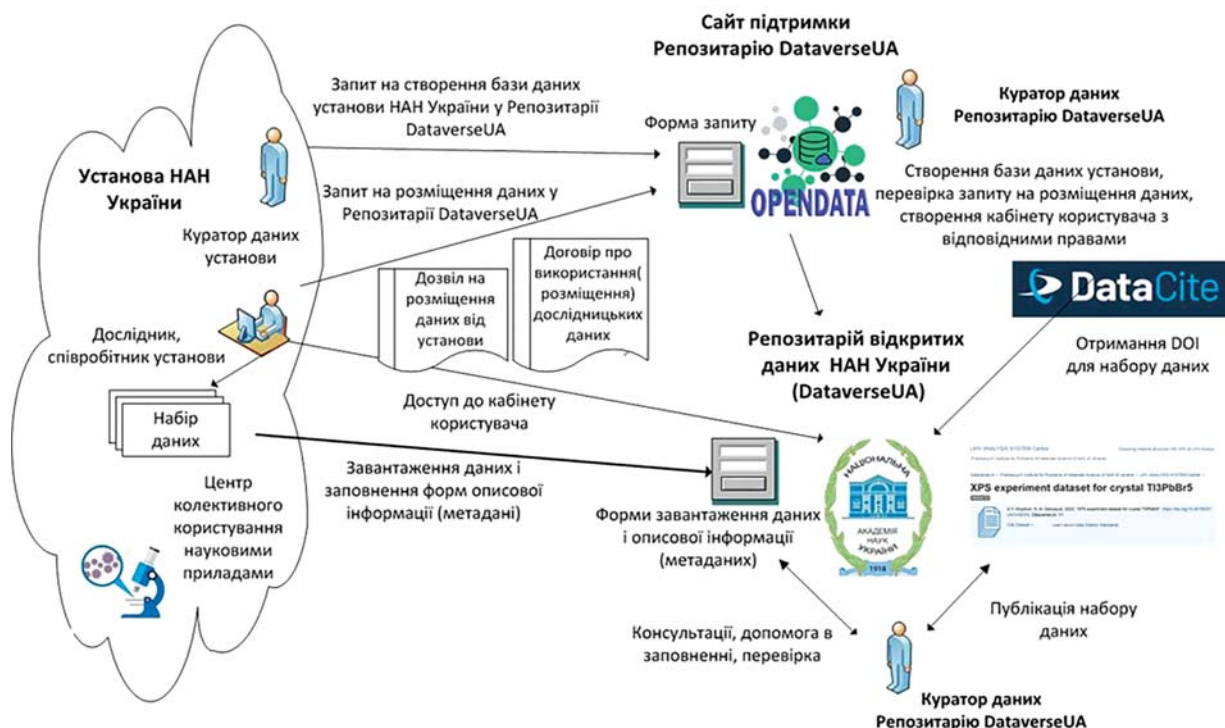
Сайт підтримки Репозитарію DataverseUA

Запит на створення бази даних установи НАН України у Репозитарії DataverseUA

Форма запиту

OPENDATA

Куратор даних Репозитарію DataverseUA

Установа НАН України

Запит на розміщення даних у Репозитарії DataverseUA

Створення бази даних установи, перевірка запиту на розміщення даних, створення кабінету користувача з відповідними правами

Куратор даних установи

Дозвіл на розміщення даних від установи

Договір про використання( розміщення) дослідницьких даних

DataCite

Дослідник, співробітник установи

Репозитарій відкритих даних НАН України (DataverseUA)

Отримання DOI для набору даних

Набір даних

Доступ до кабінету користувача

Завантаження даних і заповнення форм описової інформації (метадані)

Центр колективного користування науковими приладами

Форми завантаження даних і описової інформації (метаданих)

НАЦІОНАЛЬНА АКАДЕМІЯ НАУК УКРАЇНИ 1918

XPS experiment dataset for crystal Tl3PbBr5

Публікація набору даних

Консультації, допомога в заповненні, перевірка

Куратор даних Репозитарію DataverseUA